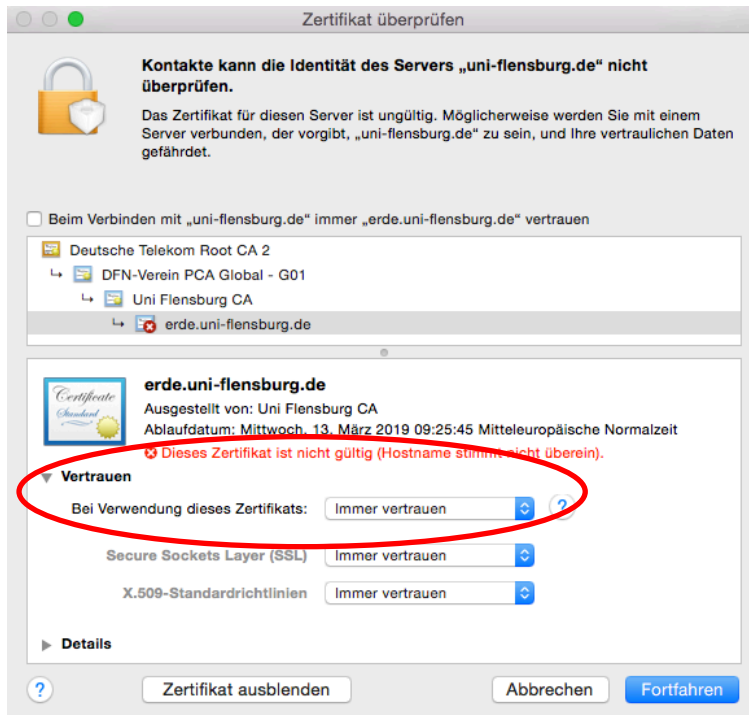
Zertifikat überprüfen

Kontakte kann die Identität des Servers „uni-flensburg.de" nicht überprüfen.

Das Zertifikat für diesen Server ist ungültig. Möglicherweise werden Sie mit einem Server verbunden, der vorgibt, „uni-flensburg.de" zu sein, und Ihre vertraulichen Daten gefährdet.

Beim Verbinden mit „uni-flensburg.de" immer „erde.uni-flensburg.de" vertrauen

Deutsche Telekom Root CA 2
↳ DFN-Verein PCA Global - G01
↳ Uni Flensburg CA
↳ erde.uni-flensburg.de

Certificate Standard

erde.uni-flensburg.de
Ausgestellt von: Uni Flensburg CA
Ablaufdatum: Mittwoch, 13. März 2019 09:25:45 Mitteleuropäische Normalzeit
Dieses Zertifikat ist nicht gültig (Hostname stimmt nicht überein).

Vertrauen
Bei Verwendung dieses Zertifikats: Immer vertrauen ?
Secure Sockets Layer (SSL) Immer vertrauen
X.509-Standardrichtlinien Immer vertrauen

Details

? Zertifikat ausblenden Abbrechen Fortfahren